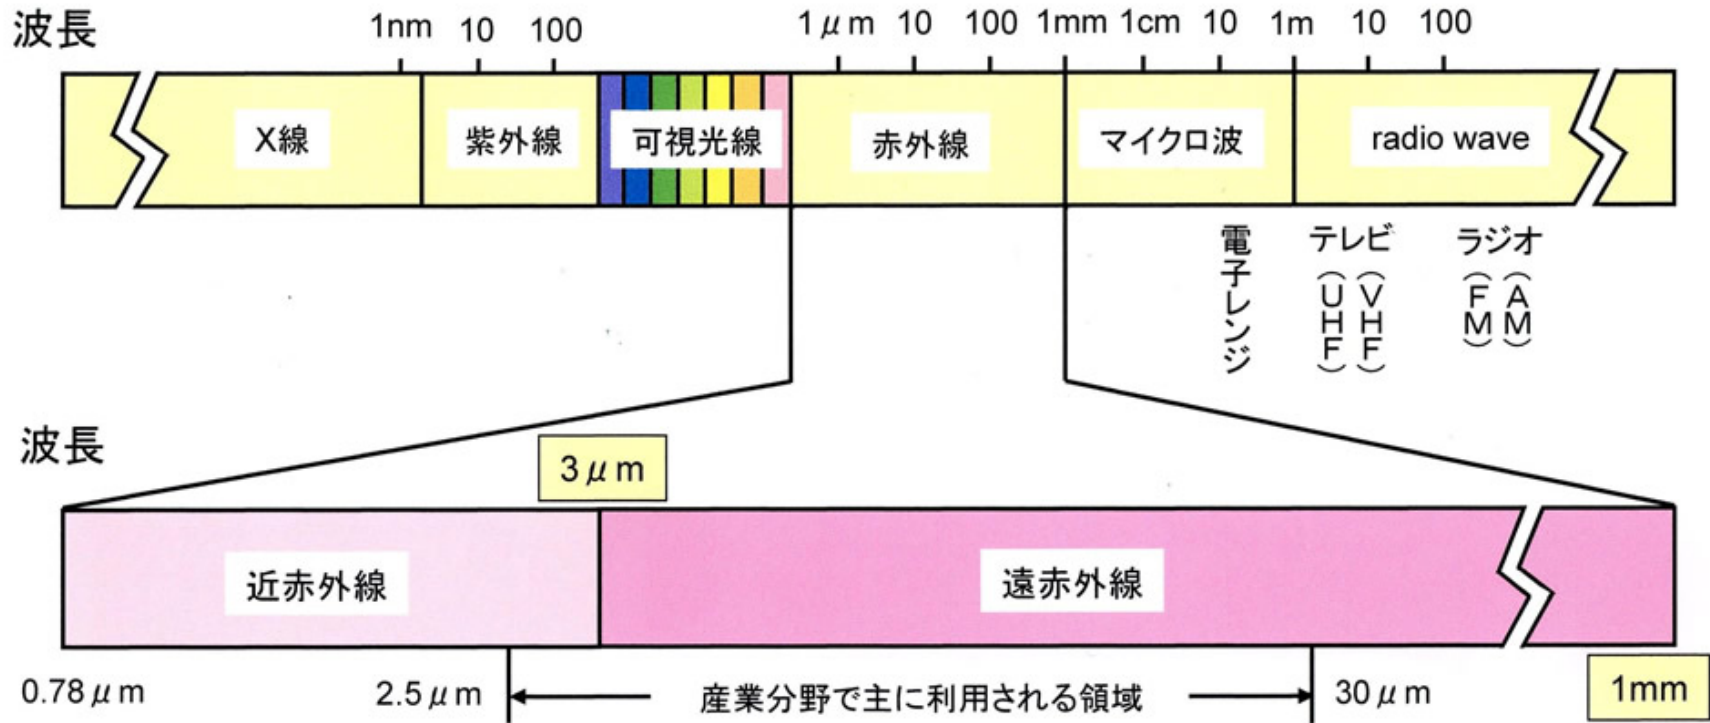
波長

1nm 10 100 1$\mu$m 10 100 1mm 1cm 10 1m 10 100

X線 紫外線 可視光線 赤外線 マイクロ波 radio wave

電子レンジ

テレビ（UHF）（VHF）

ラジオ（FM）（AM）

波長

3$\mu$m

近赤外線 遠赤外線

0.78$\mu$m 2.5$\mu$m 産業分野で主に利用される領域 30$\mu$m 1mm